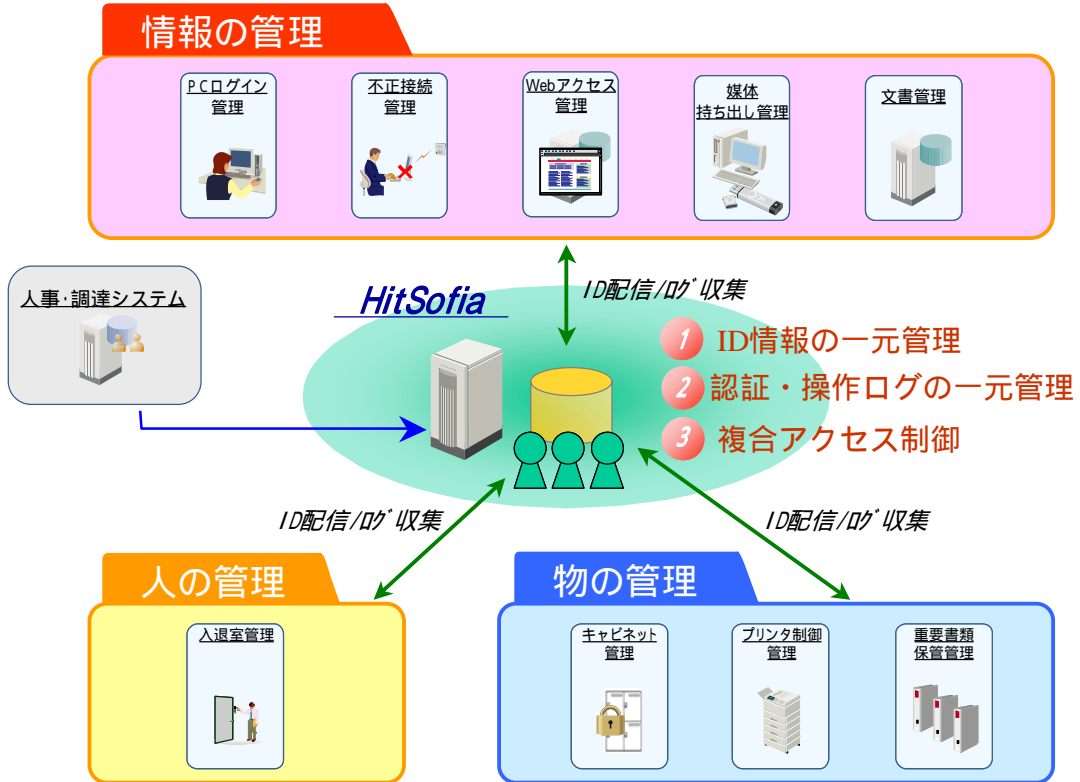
情報の管理

PCログイン管理

不正接続管理

Webアクセス管理

媒体持ち出し管理

文書管理

人事・調達システム

HitSofia

ID配信/ログ収集

1 ID情報の一元管理

2 認証・操作ログの一元管理

3 複合アクセス制御

ID配信/ログ収集

ID配信/ログ収集

人の管理

入退室管理

物の管理

キャビネット管理

プリンタ制御管理

重要書類保管管理